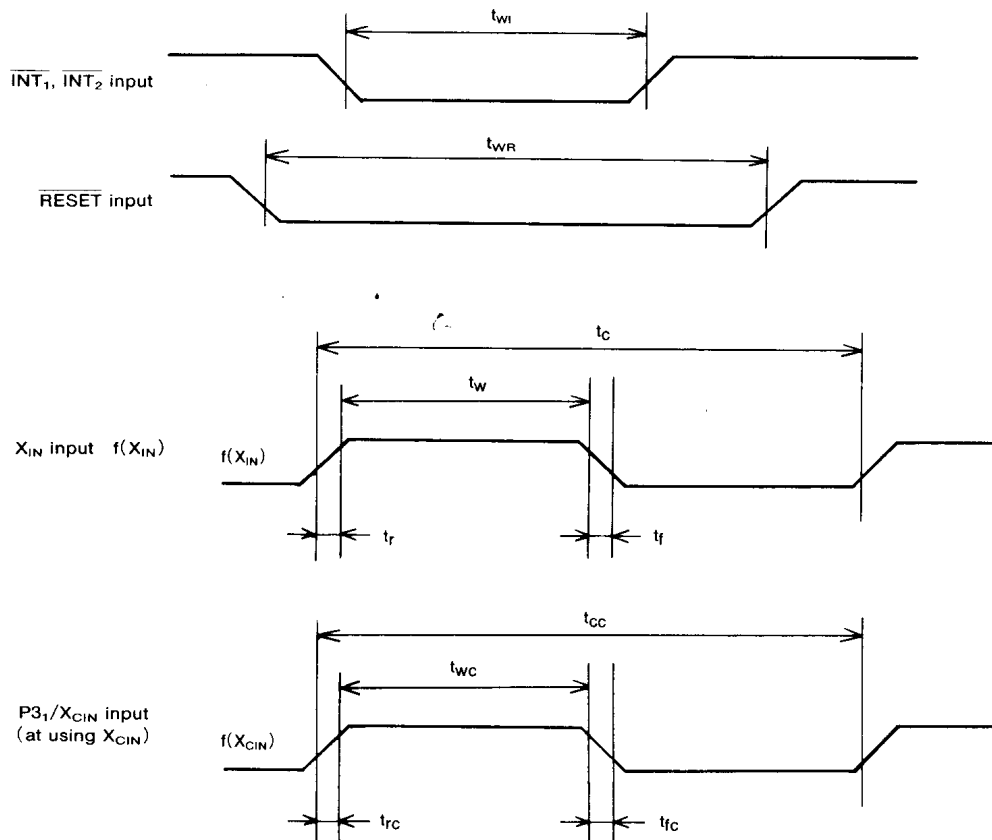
$t_{WI}$

$\overline{INT_1}$, $\overline{INT_2}$ input

$t_{WR}$

$\overline{RESET}$ input

$t_C$

$t_W$

$X_{IN}$ input $f(X_{IN})$

$f(X_{IN})$

$t_r$

$t_f$

$t_{CC}$

$t_{WC}$

$P3_1/X_{CIN}$ input (at using $X_{CIN}$)

$f(X_{CIN})$

$t_{rC}$

$t_{fC}$